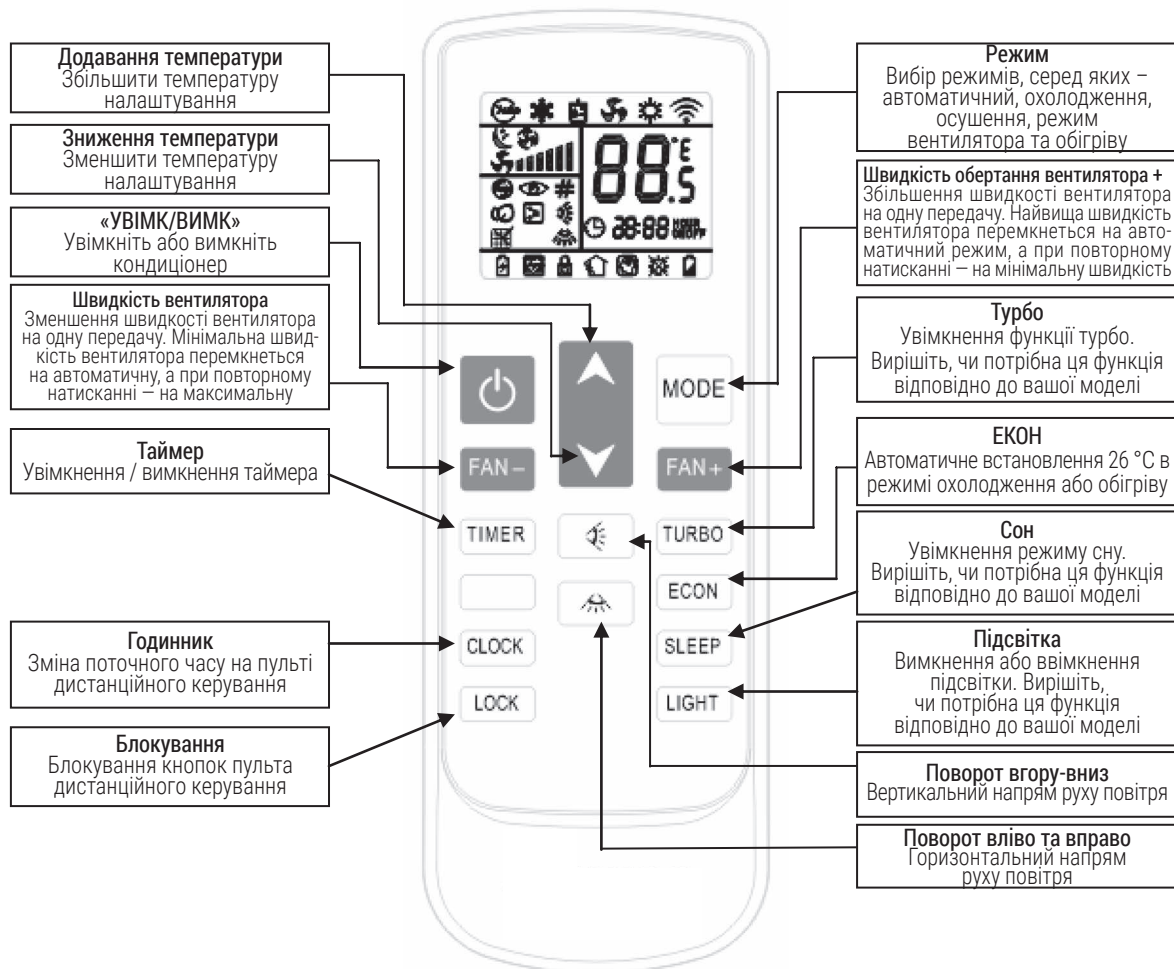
Додавання температури
Збільшити температуру налаштування

Зниження температури
Зменшити температуру налаштування

«УВІМК/ВИМК»
Увімкніть або вимкніть кондиціонер

Швидкість вентилятора
Зменшення швидкості вентилятора на одну передачу. Мінімальна швидкість вентилятора перемкнеться на автоматичну, а при повторному натисканні — на максимальну

Таймер
Увімкнення / вимкнення таймера

Годинник
Зміна поточного часу на пульті дистанційного керування

Блокування
Блокування кнопок пульта дистанційного керування

Режим
Вибір режимів, серед яких – автоматичний, охолодження, осушення, режим вентилятора та обігріву

Швидкість обертання вентилятора +
Збільшення швидкості вентилятора на одну передачу. Найвища швидкість вентилятора перемкнеться на автоматичний режим, а при повторному натисканні — на мінімальну швидкість

Турбо
Увімкнення функції турбо. Вирішіть, чи потрібна ця функція відповідно до вашої моделі

ЕКОН
Автоматичне встановлення 26 °C в режимі охолодження або обігріву

Сон
Увімкнення режиму сну. Вирішіть, чи потрібна ця функція відповідно до вашої моделі

Підсвітка
Вимкнення або ввімкнення підсвітки. Вирішіть, чи потрібна ця функція відповідно до вашої моделі

Поворот вгору-вниз
Вертикальний напрям руху повітря

Поворот вліво та вправо
Горизонтальний напрям руху повітря

88.5 °E
88:88 HOUR ON/OFF

MODE
FAN−
FAN+
TIMER
TURBO
ECON
CLOCK
SLEEP
LOCK
LIGHT